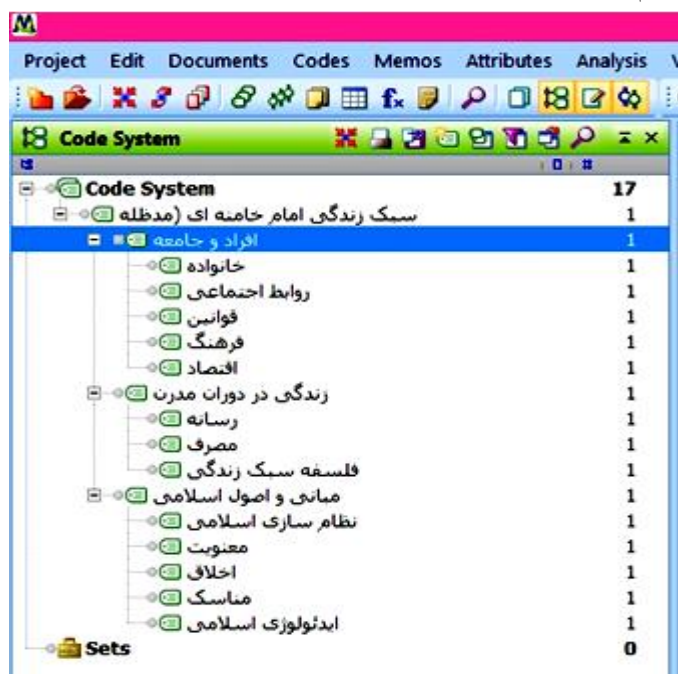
Project Edit Documents Codes Memos Attributes Analysis

Code System

Code System 17
سبک زندگی امام خامنه ای (مدظله 1
افراد و جامعه 1
خانواده 1
روابط اجتماعی 1
قوانین 1
فرهنگ 1
اقتصاد 1
زندگی در دوران مدرن 1
رسانه 1
مصرف 1
فلسفه سبک زندگی 1
مبانی و اصول اسلامی 1
نظام سازی اسلامی 1
معنویت 1
اخلاق 1
مناسک 1
ایدئولوژی اسلامی 1
Sets 0